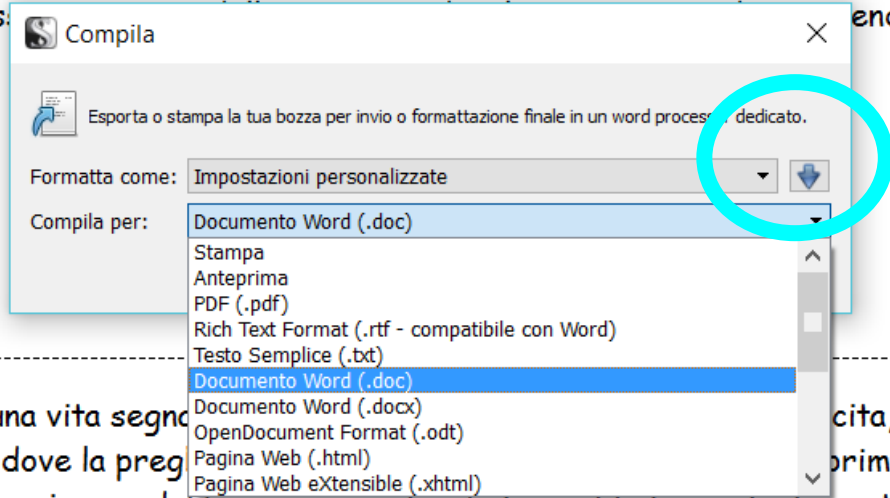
Compila

Esporta o stampa la tua bozza per invio o formattazione finale in un word processor dedicato.

Formatta come: Impostazioni personalizzate

Compila per: Documento Word (.doc)

Stampa
Anteprima
PDF (.pdf)
Rich Text Format (.rtf - compatibile con Word)
Testo Semplice (.txt)
Documento Word (.doc)
Documento Word (.docx)
OpenDocument Format (.odt)
Pagina Web (.html)
Pagina Web eXtensible (.xhtml)

una vita segno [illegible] cita,
dove la pregi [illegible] prim